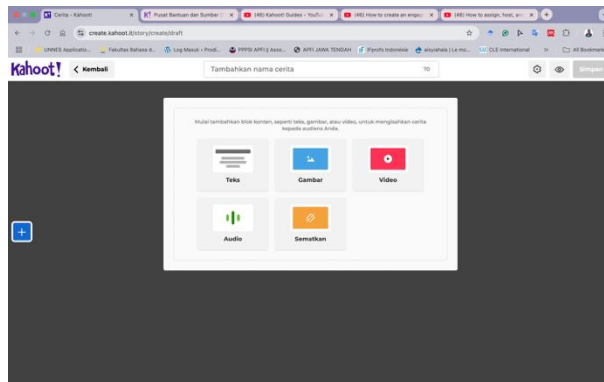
Cerita - Kahoot!
Pusat Bantuan dan Sumber
(46) Kahoot! Guides - YouTu
(46) How to create an engag
(46) How to assign, host, an

create.kahoot.it/story/create/draft

UNNES Applicatio... Fakultas Bahasa d... Log Masuk ‹ Prodi... PPPSI APFI | Asso... APFI JAWA TENGAH (F)rofs Indonesia aisyiahala | Le mo... CLE International All Bookmarks

Kahoot! Kembali Tambahkan nama cerita 70 Simpan

Mulai tambahkan blok konten, seperti teks, gambar, atau video, untuk menghadirkan cerita kepada audiens Anda.

Teks
Gambar
Video
Audio
Sematkan

+